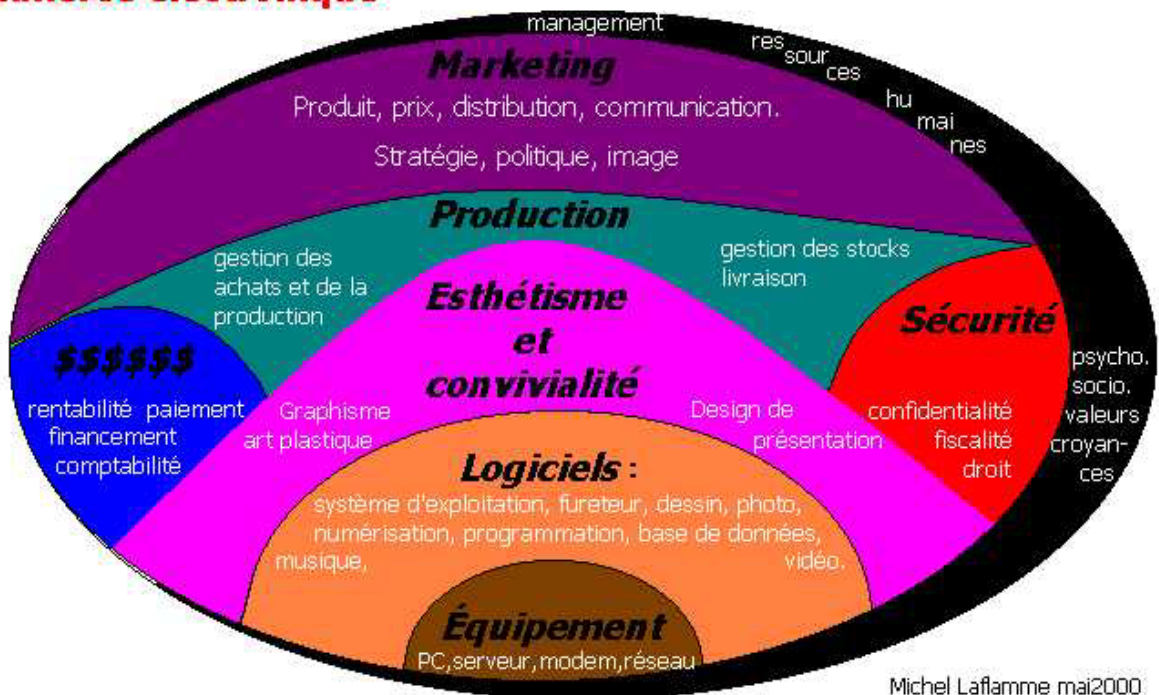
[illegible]

management

res sour ces hu mai nes

Marketing

Produit, prix, distribution, communication.

Stratégie, politique, image

Production

gestion des achats et de la production

gestion des stocks livraison

Esthétisme et convivialité

$$$$$$

rentabilité paiement financement comptabilité

Sécurité

confidentialité fiscalité droit

psycho. socio. valeurs croyances

Graphisme art plastique

Design de présentation

Logiciels :

système d'exploitation, fureteur, dessin, photo, numérisation, programmation, base de données, musique, vidéo.

Équipement

PC,serveur,modem,réseau

Michel Laflamme mai2000